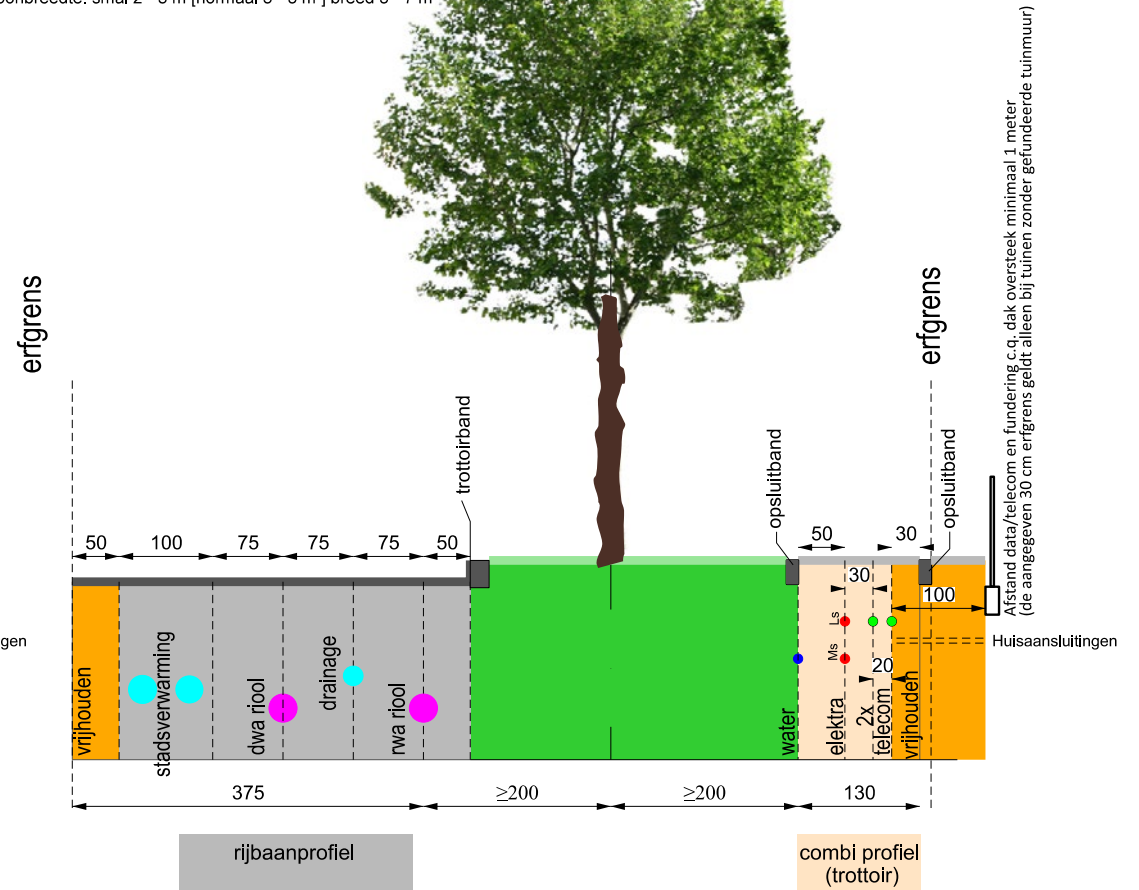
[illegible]breedte: smal 2 - 5 m [normaal 5 - 8 m] breed 8 - 7 m

erfgrens

trottoirband

opsluitband

erfgrens

opsluitband

Afstand data/telecom en fundering c.q. dak oversteek minimaal 1 meter
(de aangegeven 30 cm erfgrens geldt alleen bij tuinen zonder gefundeerde tuinmuur)

50 100 75 75 75 50

50

30

30

100

Ls

Ms

20

gen

Huisaansluitingen

vrijhouden

stadsverwarming

dwa riool

drainage

rwa riool

water

elektra

2x telecom

vrijhouden

375

≥200

≥200

130

rijbaanprofiel

combi profiel (trottoir)